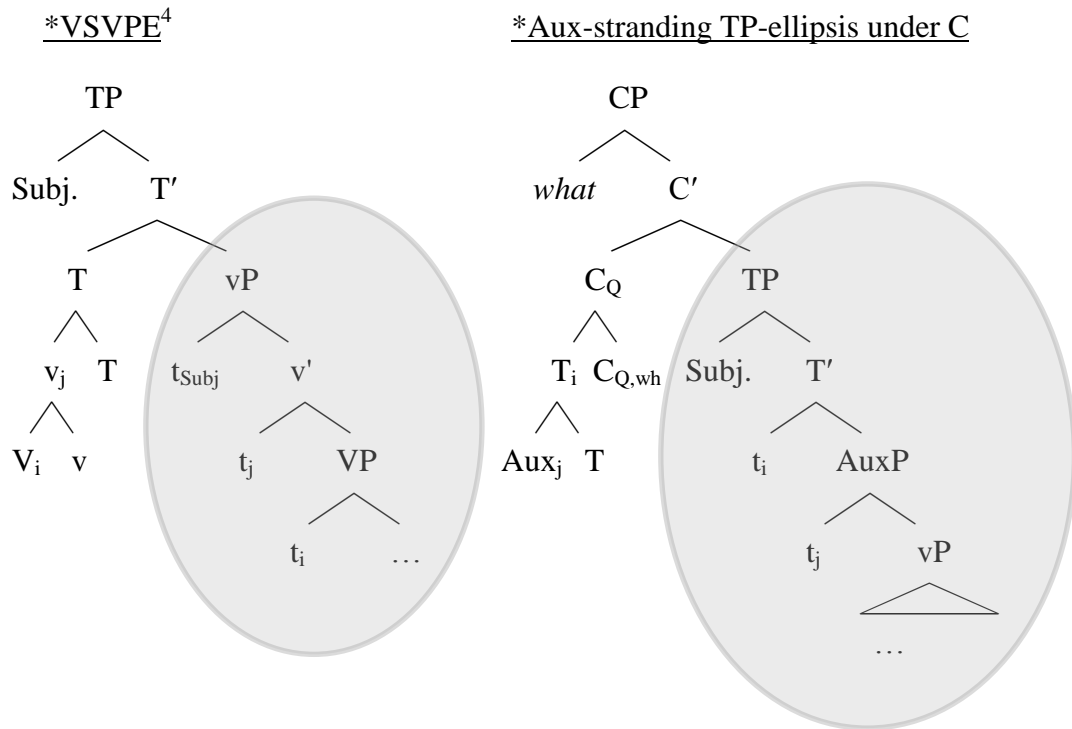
*VSVPE$^4$

TP

Subj.

T′

T

vP

$v_j$

T

$t_{Subj}$

v'

$V_i$

v

$t_j$

VP

$t_i$

…

*Aux-stranding TP-ellipsis under C

CP

*what*

C′

$C_Q$

TP

$T_i$

$C_{Q,wh}$

Subj.

T′

$Aux_j$

T

$t_i$

AuxP

$t_j$

vP

…